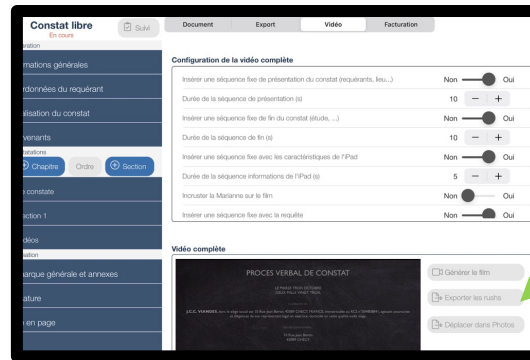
Constat libre
En cours
Suivi
Document
Export
Vidéo
Facturation

ration
mations générales
rdonnées du requérant
alisation du constat
venants
statations
Chapitre
Ordre
Section
constate
ction 1
déos
ation
arque générale et annexes
ature
en page

Configuration de la vidéo complète
Insérer une séquence fixe de présentation du constat (requérants, lieu...) Non Oui
Durée de la séquence de présentation (s) 10 − +
Insérer une séquence fixe de fin du constat (étude, ...) Non Oui
Durée de la séquence de fin (s) 10 − +
Insérer une séquence fixe avec les caractéristiques de l'iPad Non Oui
Durée de la séquence informations de l'iPad (s) 5 − +
Incruster la Marianne sur le film Non Oui
Insérer une séquence fixe avec la requête Non Oui

Vidéo complète
PROCES VERBAL DE CONSTAT
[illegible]
Générer le film
Exporter les rushs
Déplacer dans Photos